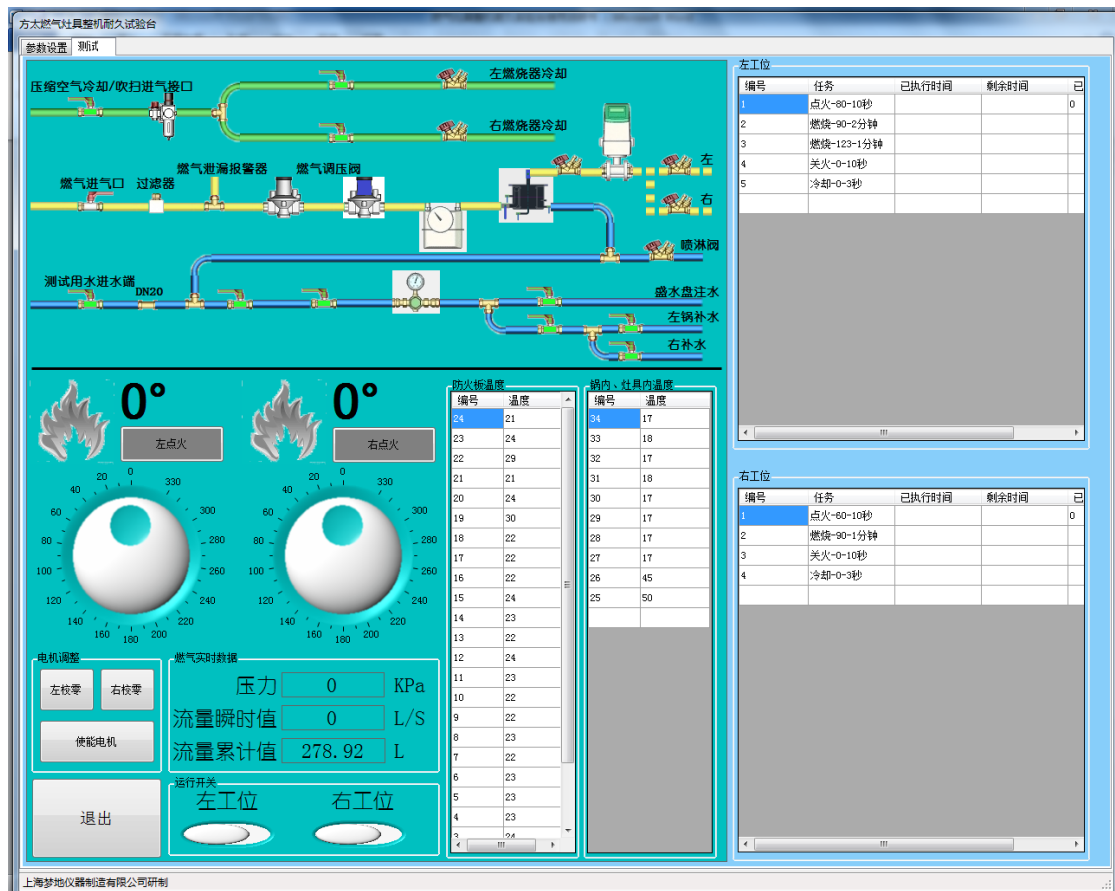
方太燃气灶具整机耐久试验台

参数设置 测试

压缩空气冷却/吹扫进气接口
左燃烧器冷却
右燃烧器冷却
燃气进气口 过滤器
燃气泄漏报警器
燃气调压阀
左
右
喷淋阀
测试用水进水端
DN20
盛水盘注水
左锅补水
右补水

0°
左点火
0°
右点火

0 20 40 60 80 100 120 140 160 180 200 220 240 260 280 300 330

0 20 40 60 80 100 120 140 160 180 200 220 240 260 280 300 330

防火板温度

| 编号 | 温度 |
|---|---|
| 24 | 21 |
| 23 | 24 |
| 22 | 29 |
| 21 | 21 |
| 20 | 24 |
| 19 | 30 |
| 18 | 22 |
| 17 | 22 |
| 16 | 22 |
| 15 | 24 |
| 14 | 23 |
| 13 | 22 |
| 12 | 24 |
| 11 | 23 |
| 10 | 22 |
| 9 | 22 |
| 8 | 23 |
| 7 | 22 |
| 6 | 23 |
| 5 | 23 |
| 4 | 23 |
| 3 | 24 |

锅内、灶具内温度

| 编号 | 温度 |
|---|---|
| 34 | 17 |
| 33 | 18 |
| 32 | 17 |
| 31 | 18 |
| 30 | 17 |
| 29 | 17 |
| 28 | 17 |
| 27 | 17 |
| 26 | 45 |
| 25 | 50 |

电机调整
左校零
右校零
使能电机

燃气实时数据
压力 0 KPa
流量瞬时值 0 L/S
流量累计值 278.92 L

退出

运行开关
左工位
右工位

左工位

| 编号 | 任务 | 已执行时间 | 剩余时间 | 已 |
|---|---|---|---|---|
| 1 | 点火-80-10秒 | | | 0 |
| 2 | 燃烧-90-2分钟 | | | |
| 3 | 燃烧-123-1分钟 | | | |
| 4 | 关火-0-10秒 | | | |
| 5 | 冷却-0-3秒 | | | |

右工位

| 编号 | 任务 | 已执行时间 | 剩余时间 | 已 |
|---|---|---|---|---|
| 1 | 点火-60-10秒 | | | 0 |
| 2 | 燃烧-90-1分钟 | | | |
| 3 | 关火-0-10秒 | | | |
| 4 | 冷却-0-3秒 | | | |

上海梦地仪器制造有限公司研制